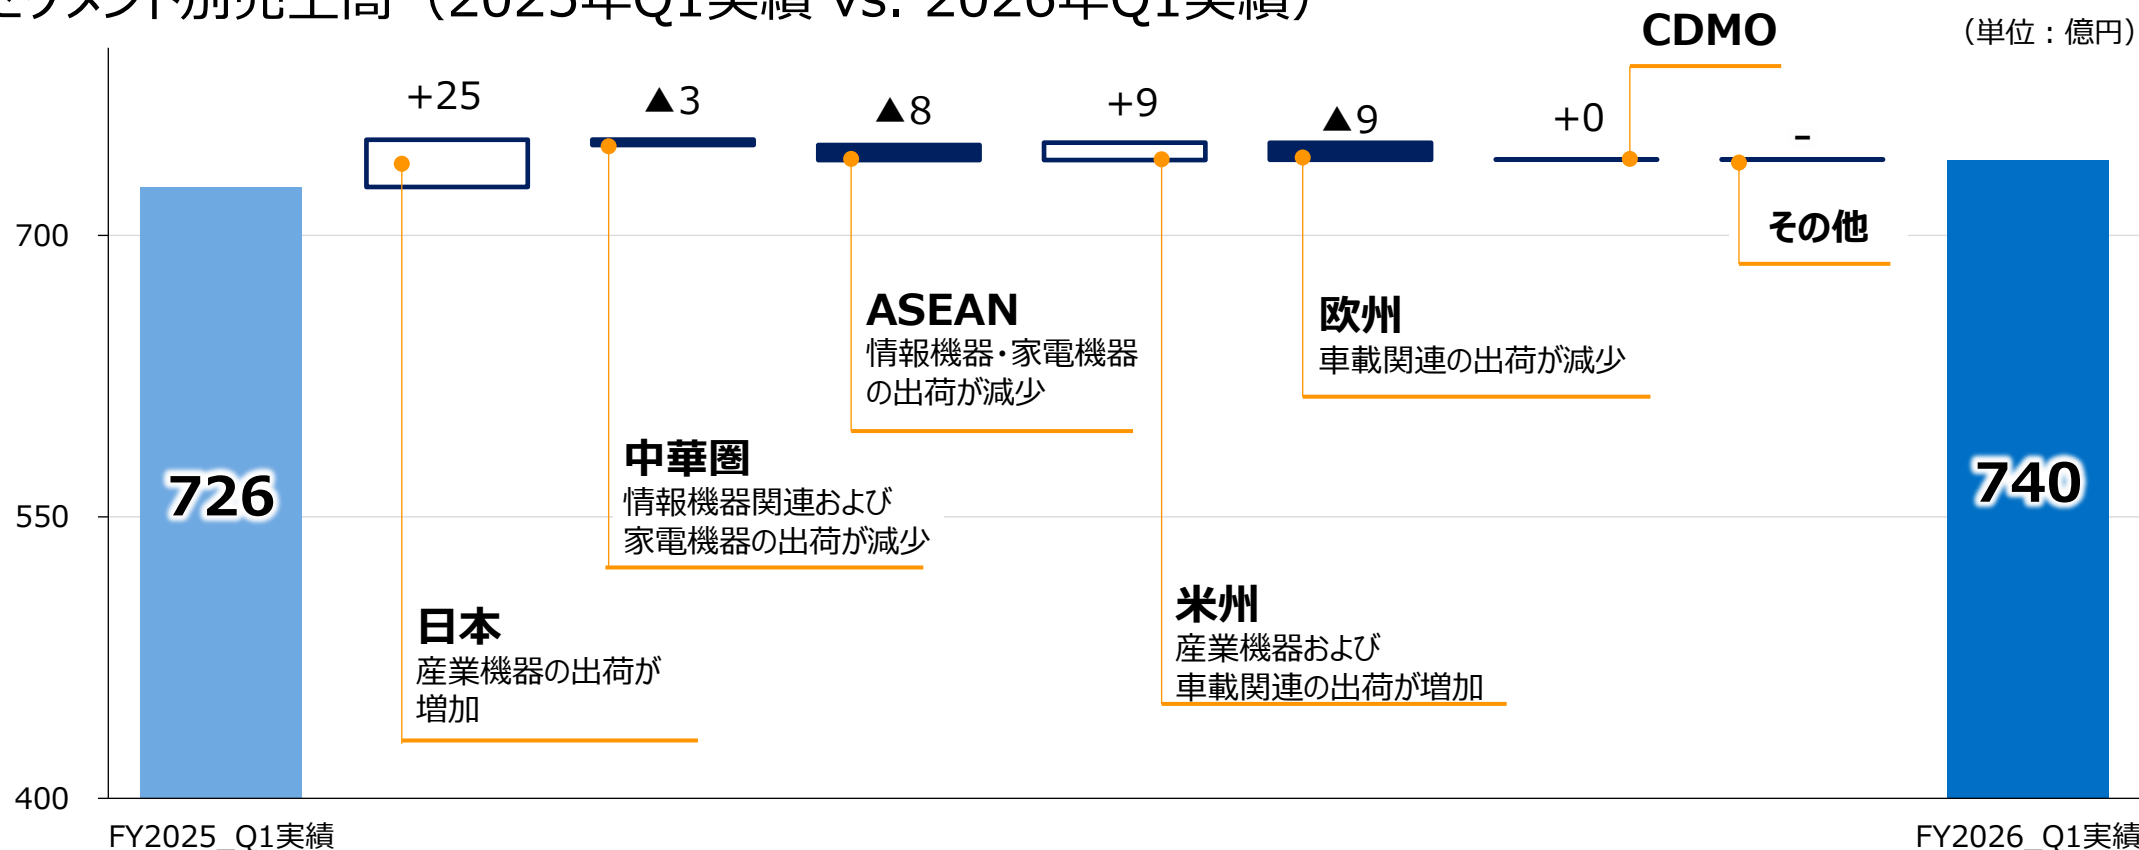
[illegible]（2025年Q1実績 vs. 2026年Q1実績）

（単位：億円）

CDMO

+25

▲3

▲8

+9

▲9

+0

-

700

550

400

726

740

その他

ASEAN
情報機器・家電機器の出荷が減少

欧州
車載関連の出荷が減少

中華圏
情報機器関連および家電機器の出荷が減少

米州
産業機器および車載関連の出荷が増加

日本
産業機器の出荷が増加

FY2025_Q1実績

FY2026_Q1実績